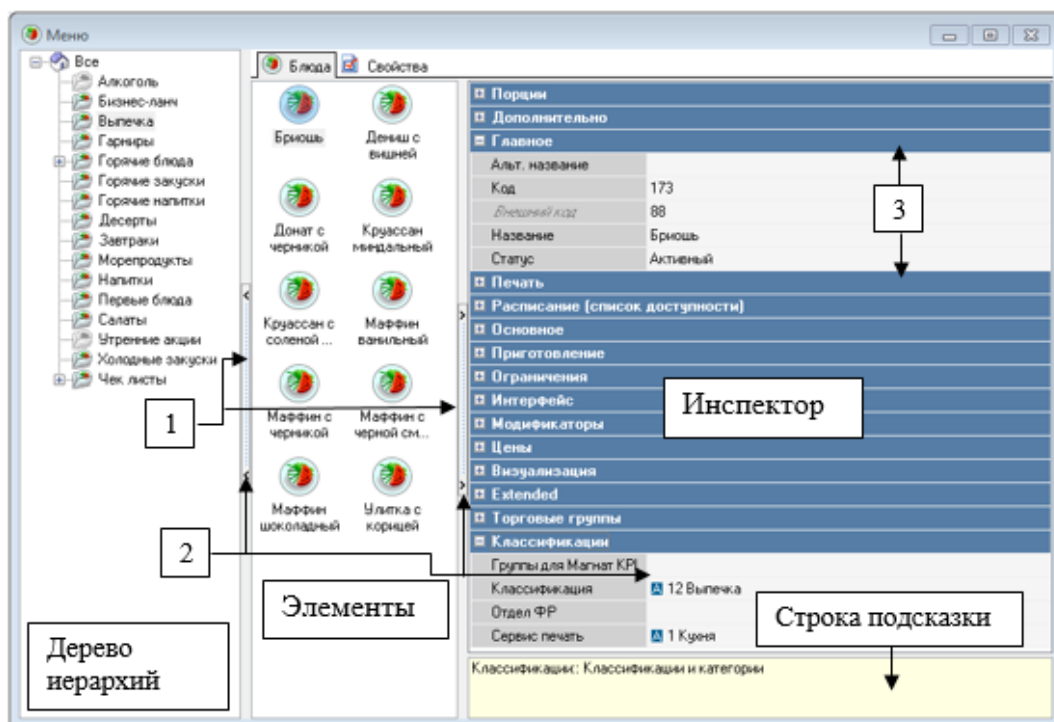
Меню

Все
Алкоголь
Бизнес-ланч
Выпечка
Гарниры
Горячие блюда
Горячие закуски
Горячие напитки
Десерты
Завтраки
Морепродукты
Напитки
Первые блюда
Салаты
Утренние акции
Холодные закуски
Чек листы

Блюда Свойства

Бриошь
Дениш с вишней
Донат с черникой
Круассан миндальный
Круассан с соленой ...
Маффин ванильный
Маффин с черникой
Маффин с черной см...
Маффин шоколадный
Улитка с корицей

Порции
Дополнительно
Главное
Альт. название
Код 173
Внешний код 88
Название Бриошь
Статус Активный
Печать
Расписание (список доступности)
Основное
Приготовление
Ограничения
Интерфейс
Модификаторы
Цены
Визуализация
Extended
Торговые группы
Классификации
Группы для Магнат KPI
Классификация 12 Выпечка
Отдел ФР
Сервис печать 1 Кухня

Классификации: Классификации и категории

3
1
Инспектор
2
Элементы
Строка подсказки
Дерево иерархий